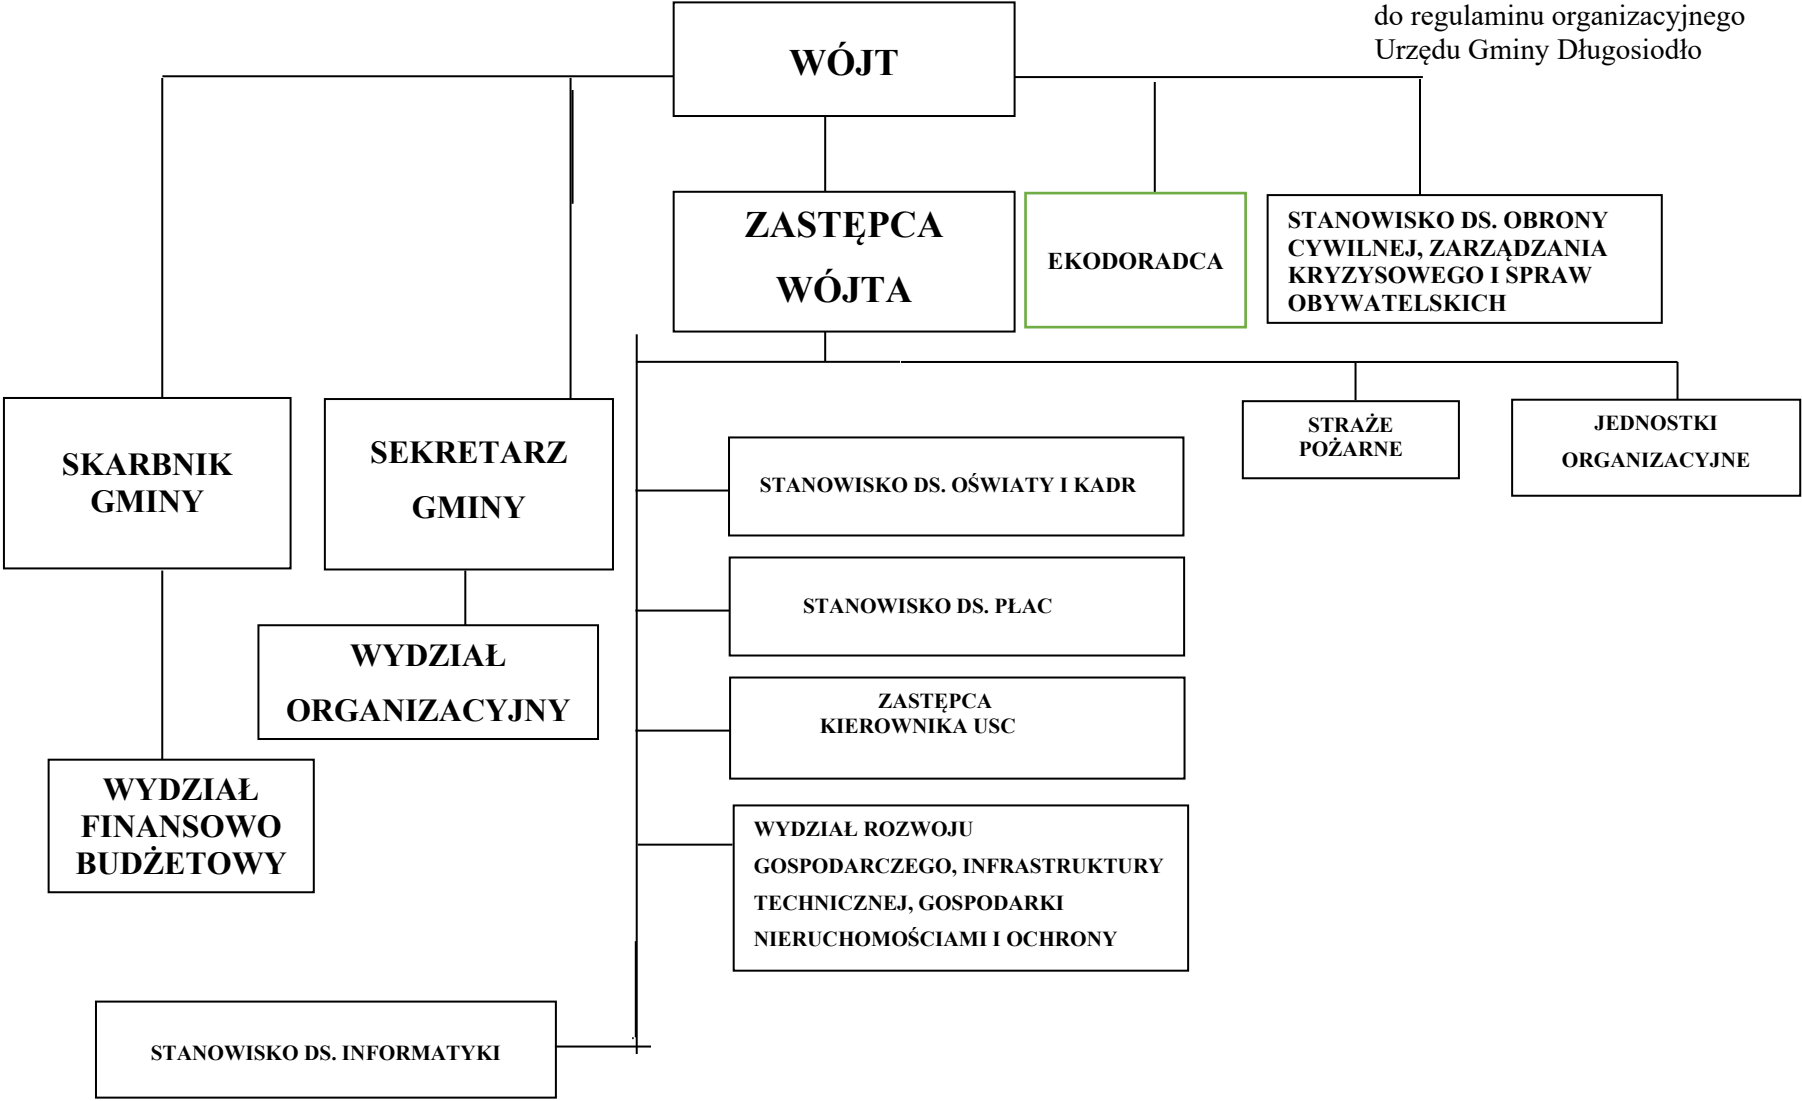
do regulaminu organizacyjnego
Urzędu Gminy Długosiodło

WÓJT

ZASTĘPCA WÓJTA

EKODORADCA

STANOWISKO DS. OBRONY CYWILNEJ, ZARZĄDZANIA KRYZYSOWEGO I SPRAW OBYWATELSKICH

SKARBNIK GMINY

SEKRETARZ GMINY

STRAŻE POŻARNE

JEDNOSTKI ORGANIZACYJNE

STANOWISKO DS. OŚWIATY I KADR

STANOWISKO DS. PŁAC

WYDZIAŁ ORGANIZACYJNY

ZASTĘPCA KIEROWNIKA USC

WYDZIAŁ FINANSOWO BUDŻETOWY

WYDZIAŁ ROZWOJU GOSPODARCZEGO, INFRASTRUKTURY TECHNICZNEJ, GOSPODARKI NIERUCHOMOŚCIAMI I OCHRONY

STANOWISKO DS. INFORMATYKI